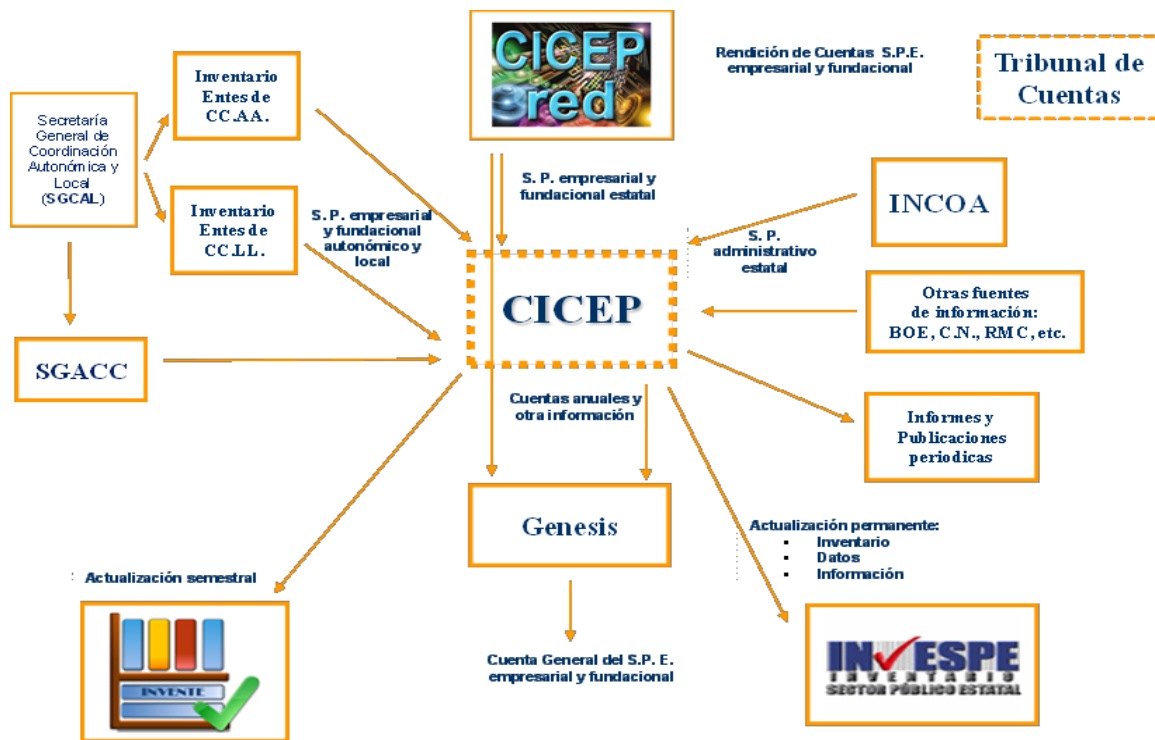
CICEP red

Rendición de Cuentas S.P.E. empresarial y fundacional

Tribunal de Cuentas

Secretaría General de Coordinación Autonómica y Local (SGCAL)

Inventario Entes de CC.AA.

Inventario Entes de CC.LL.

S. P. empresarial y fundacional estatal

S. P. empresarial y fundacional autonómico y local

INCOA

S. P. administrativo estatal

CICEP

Otras fuentes de información: BOE, C.N., RMC, etc.

SGACC

Cuentas anuales y otra información

Informes y Publicaciones periodicas

Genesis

Actualización permanente:
▪ Inventario
▪ Datos
▪ Información

Actualización semestral

INVENTE

Cuenta General del S.P. E. empresarial y fundacional

INVESPE INVENTARIO SECTOR PÚBLICO ESTATAL